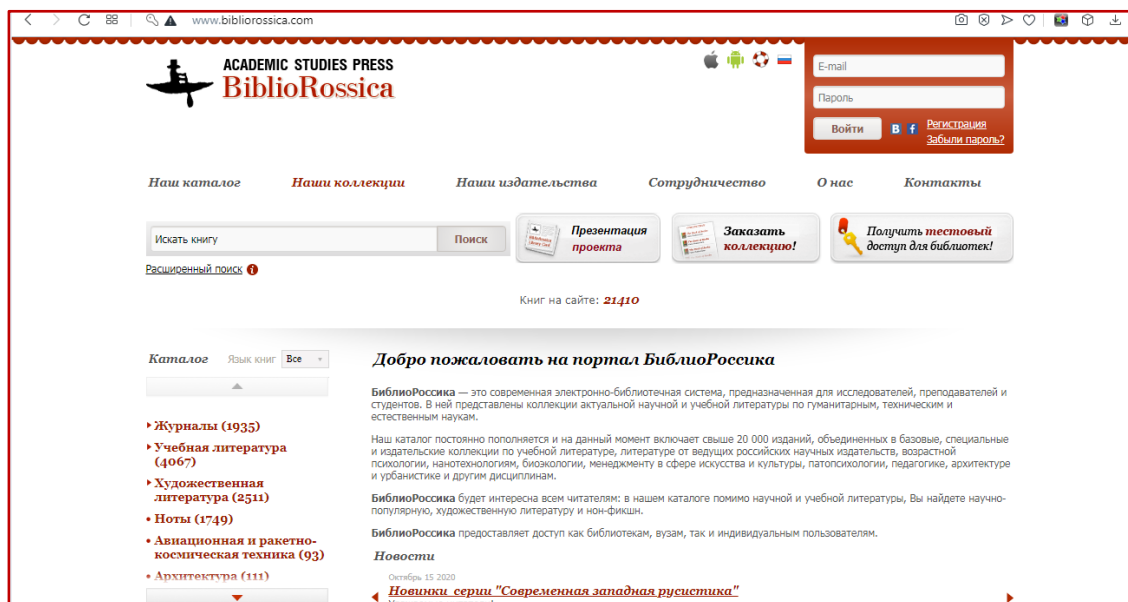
www.bibliorossica.com

ACADEMIC STUDIES PRESS
BiblioRossica

E-mail
Пароль
Войти
Регистрация
Забыли пароль?

Наш каталог Наши коллекции Наши издательства Сотрудничество О нас Контакты

Искать книгу
Поиск
Расширенный поиск

Презентация проекта

Заказать коллекцию!

Получить тестовый доступ для библиотек!

Книг на сайте: 21410

Каталог Язык книг Все

Журналы (1935)
Учебная литература (4067)
Художественная литература (2511)
Ноты (1749)
Авиационная и ракетно-космическая техника (93)
Архитектура (111)

Добро пожаловать на портал БиблиоРоссика

БиблиоРоссика — это современная электронно-библиотечная система, предназначенная для исследователей, преподавателей и студентов. В ней представлены коллекции актуальной научной и учебной литературы по гуманитарным, техническим и естественным наукам.

Наш каталог постоянно пополняется и на данный момент включает свыше 20 000 изданий, объединенных в базовые, специальные и издательские коллекции по учебной литературе, литературе от ведущих российских научных издательств, возрастной психологии, нанотехнологиям, биоэкологии, менеджменту в сфере искусства и культуры, патопсихологии, педагогике, архитектуре и урбанистике и другим дисциплинам.

БиблиоРоссика будет интересна всем читателям: в нашем каталоге помимо научной и учебной литературы, Вы найдете научно-популярную, художественную литературу и нон-фикшн.

БиблиоРоссика предоставляет доступ как библиотекам, вузам, так и индивидуальным пользователям.

Новости

Октябрь 15 2020
Новинки серии "Современная западная русистика"